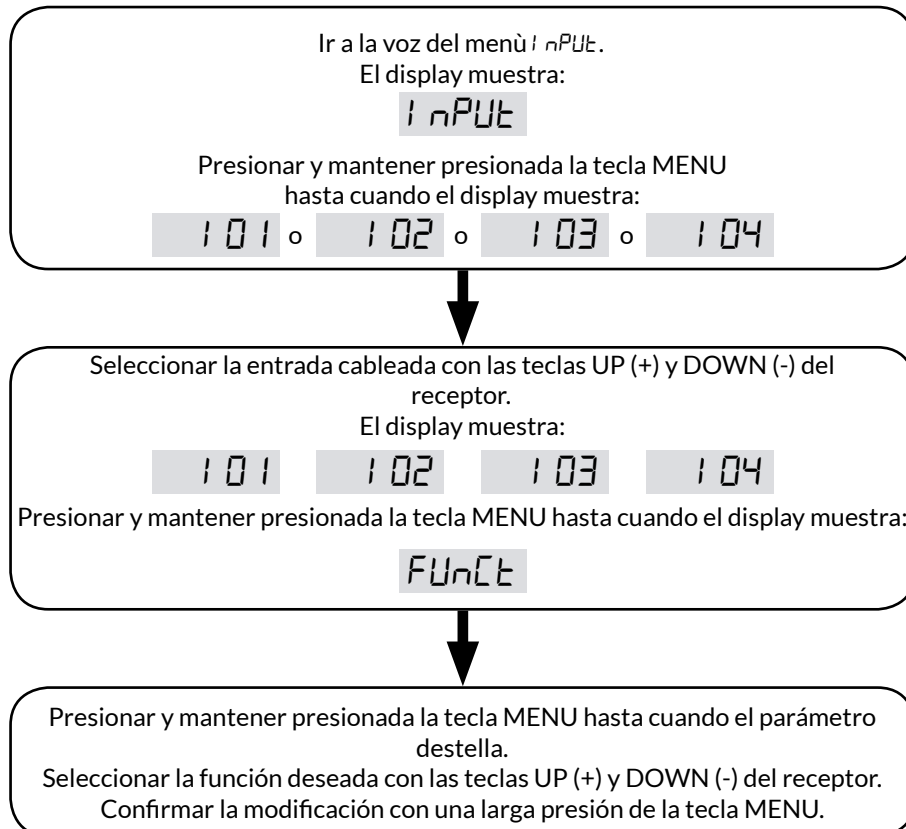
Ir a la voz del menù InPUt.
El display muestra:

InPUt

Presionar y mantener presionada la tecla MENU hasta cuando el display muestra:

I01 o I02 o I03 o I04

Seleccionar la entrada cableada con las teclas UP (+) y DOWN (-) del receptor.
El display muestra:

I01 I02 I03 I04

Presionar y mantener presionada la tecla MENU hasta cuando el display muestra:

FUnCt

Presionar y mantener presionada la tecla MENU hasta cuando el parámetro destella.
Seleccionar la función deseada con las teclas UP (+) y DOWN (-) del receptor.
Confirmar la modificación con una larga presión de la tecla MENU.